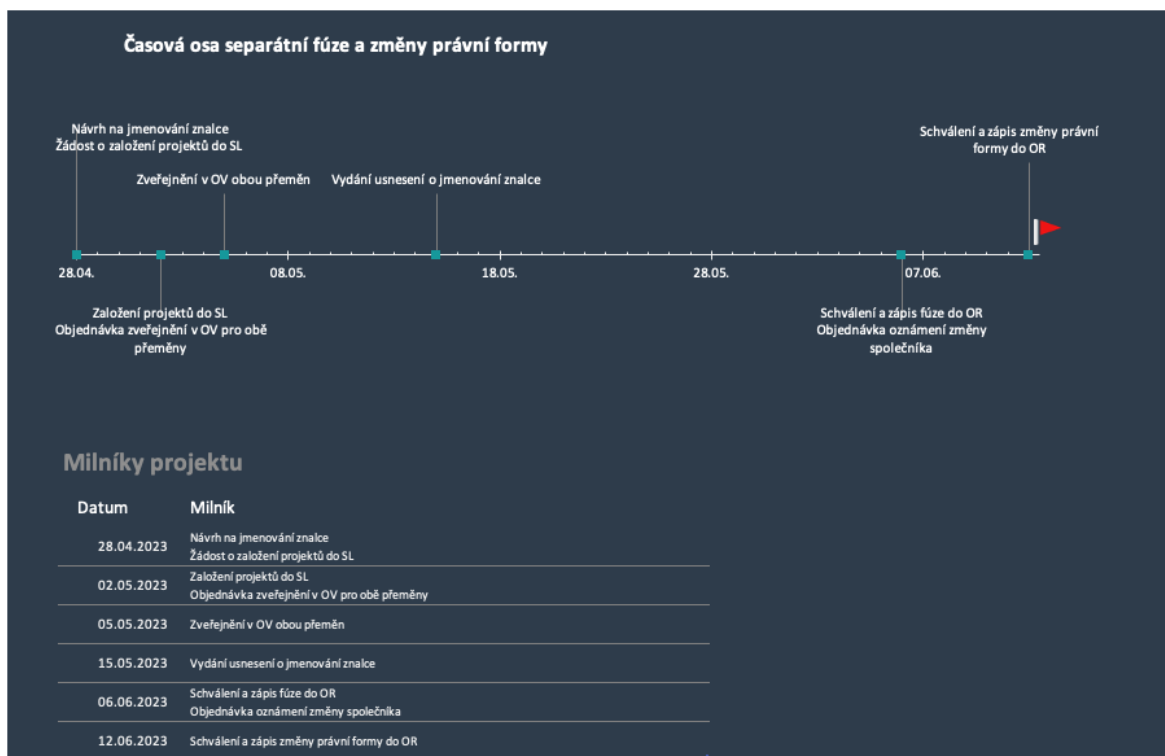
Časová osa separátní fúze a změny právní formy

Návrh na jmenování znalce
Žádost o založení projektů do SL

Zveřejnění v OV obou přeměn

Vydání usnesení o jmenování znalce

Schválení a zápis změny právní formy do OR

28.04.

08.05.

18.05.

28.05.

07.06.

Založení projektů do SL
Objednávka zveřejnění v OV pro obě přeměny

Schválení a zápis fúze do OR
Objednávka oznámení změny společníka

Milníky projektu

| Datum | Milník |
|---|---|
| 28.04.2023 | Návrh na jmenování znalce<br>Žádost o založení projektů do SL |
| 02.05.2023 | Založení projektů do SL<br>Objednávka zveřejnění v OV pro obě přeměny |
| 05.05.2023 | Zveřejnění v OV obou přeměn |
| 15.05.2023 | Vydání usnesení o jmenování znalce |
| 06.06.2023 | Schválení a zápis fúze do OR<br>Objednávka oznámení změny společníka |
| 12.06.2023 | Schválení a zápis změny právní formy do OR |